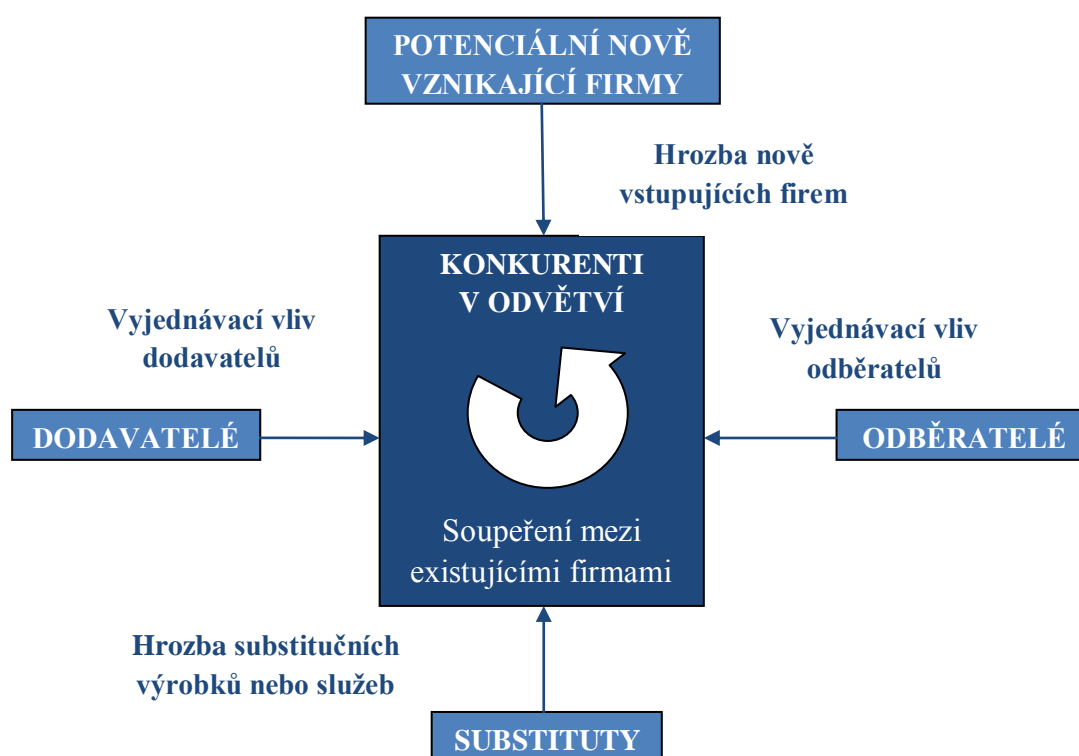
POTENCIÁLNÍ NOVĚ VZNIKAJÍCÍ FIRMY

Hrozba nově vstupujících firem

KONKURENTI V ODVĚTVÍ

Vyjednávací vliv dodavatelů

Vyjednávací vliv odběratelů

DODAVATELÉ

ODBĚRATELÉ

Soupeření mezi existujícími firmami

Hrozba substitučních výrobků nebo služeb

SUBSTITUTY